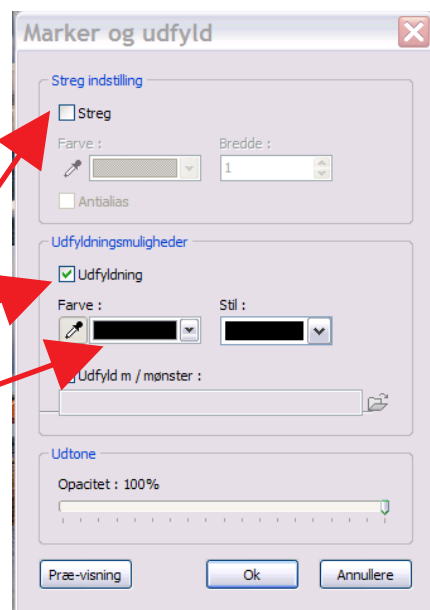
Marker og udfyld

Streg indstilling

Streg

Farve :

Bredde :

1

Antialias

Udfyldningsmuligheder

Udfyldning

Farve :

Stil :

Udfyld m / mønster :

Udtone

Opacitet : 100%

Præ-visning

Ok

Annullere